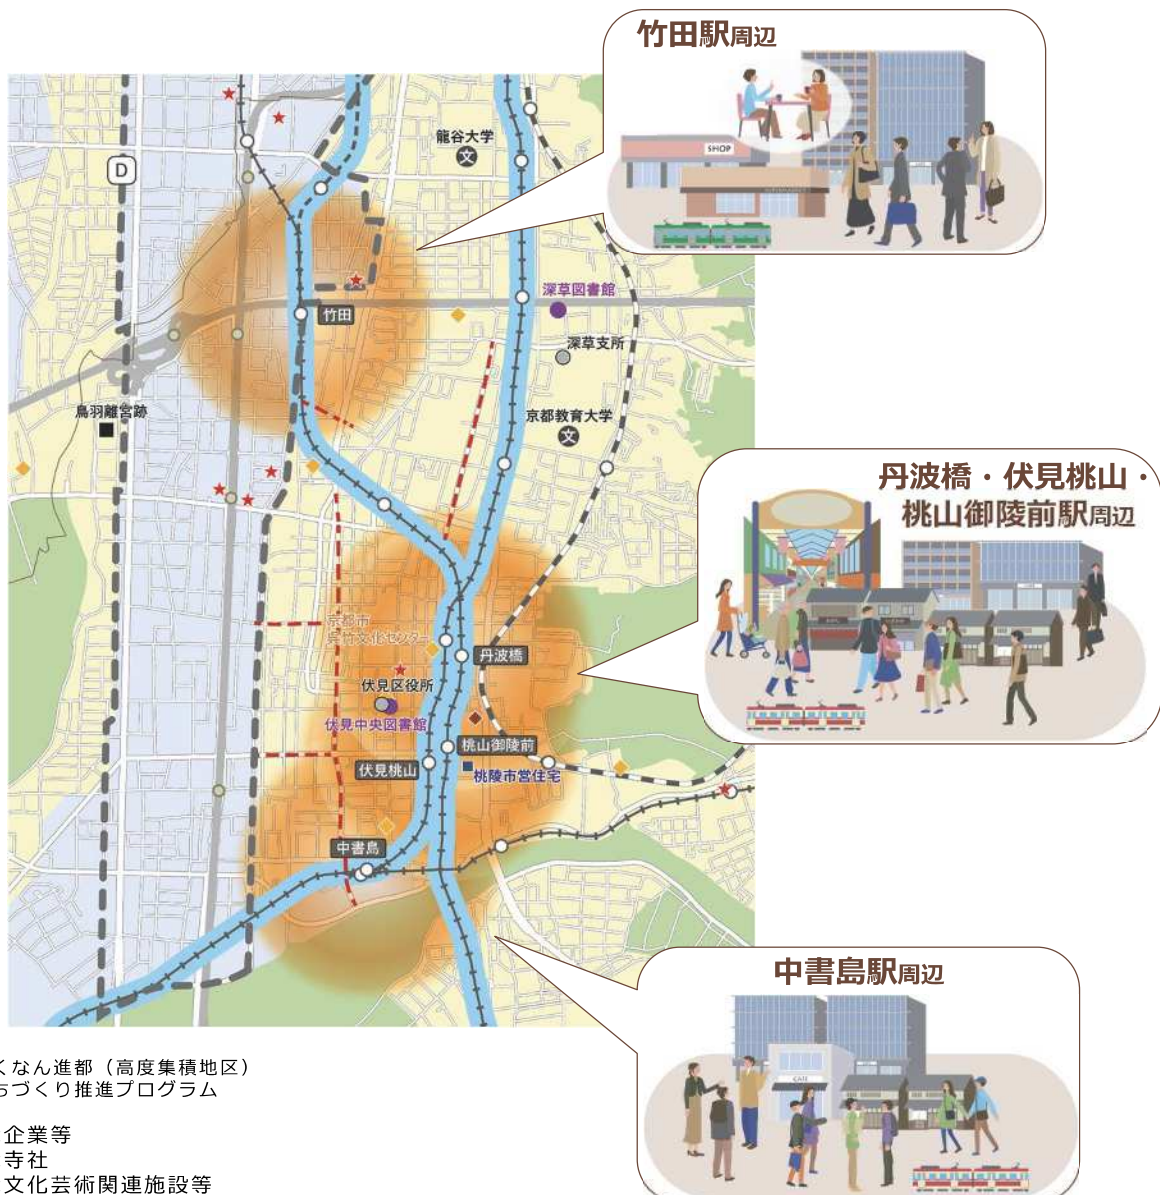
竹田駅周辺

SHOP

龍谷大学

D

深草図書館

竹田

深草支所

鳥羽離宮跡

京都教育大学

丹波橋・伏見桃山・桃山御陵前駅周辺

京都市呉竹文化センター

丹波橋

伏見区役所

伏見中央図書館

桃山御陵前

伏見桃山

桃陵市営住宅

中書島

中書島駅周辺

CAFE

くなん進都（高度集積地区）
ちづくり推進プログラム

企業等
寺社
文化芸術関連施設等